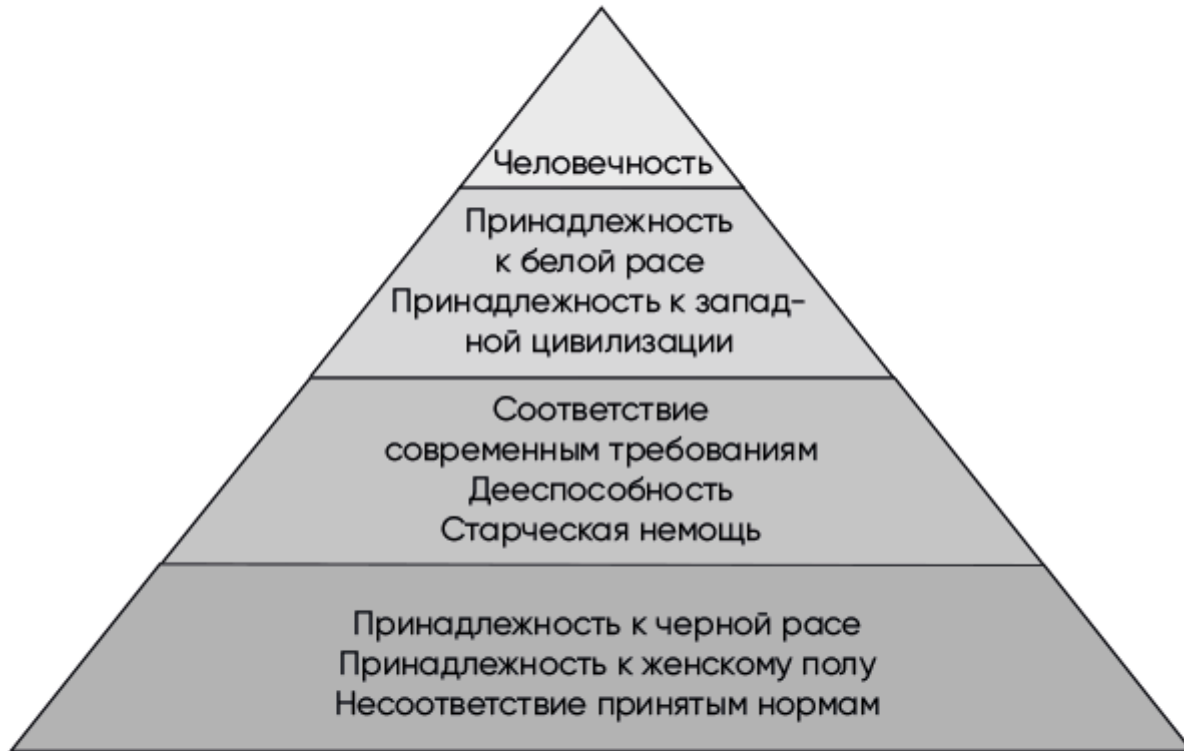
Человечность

Принадлежность к белой расе
Принадлежность к западной цивилизации

Соответствие современным требованиям
Дееспособность
Старческая немощь

Принадлежность к черной расе
Принадлежность к женскому полу
Несоответствие принятым нормам